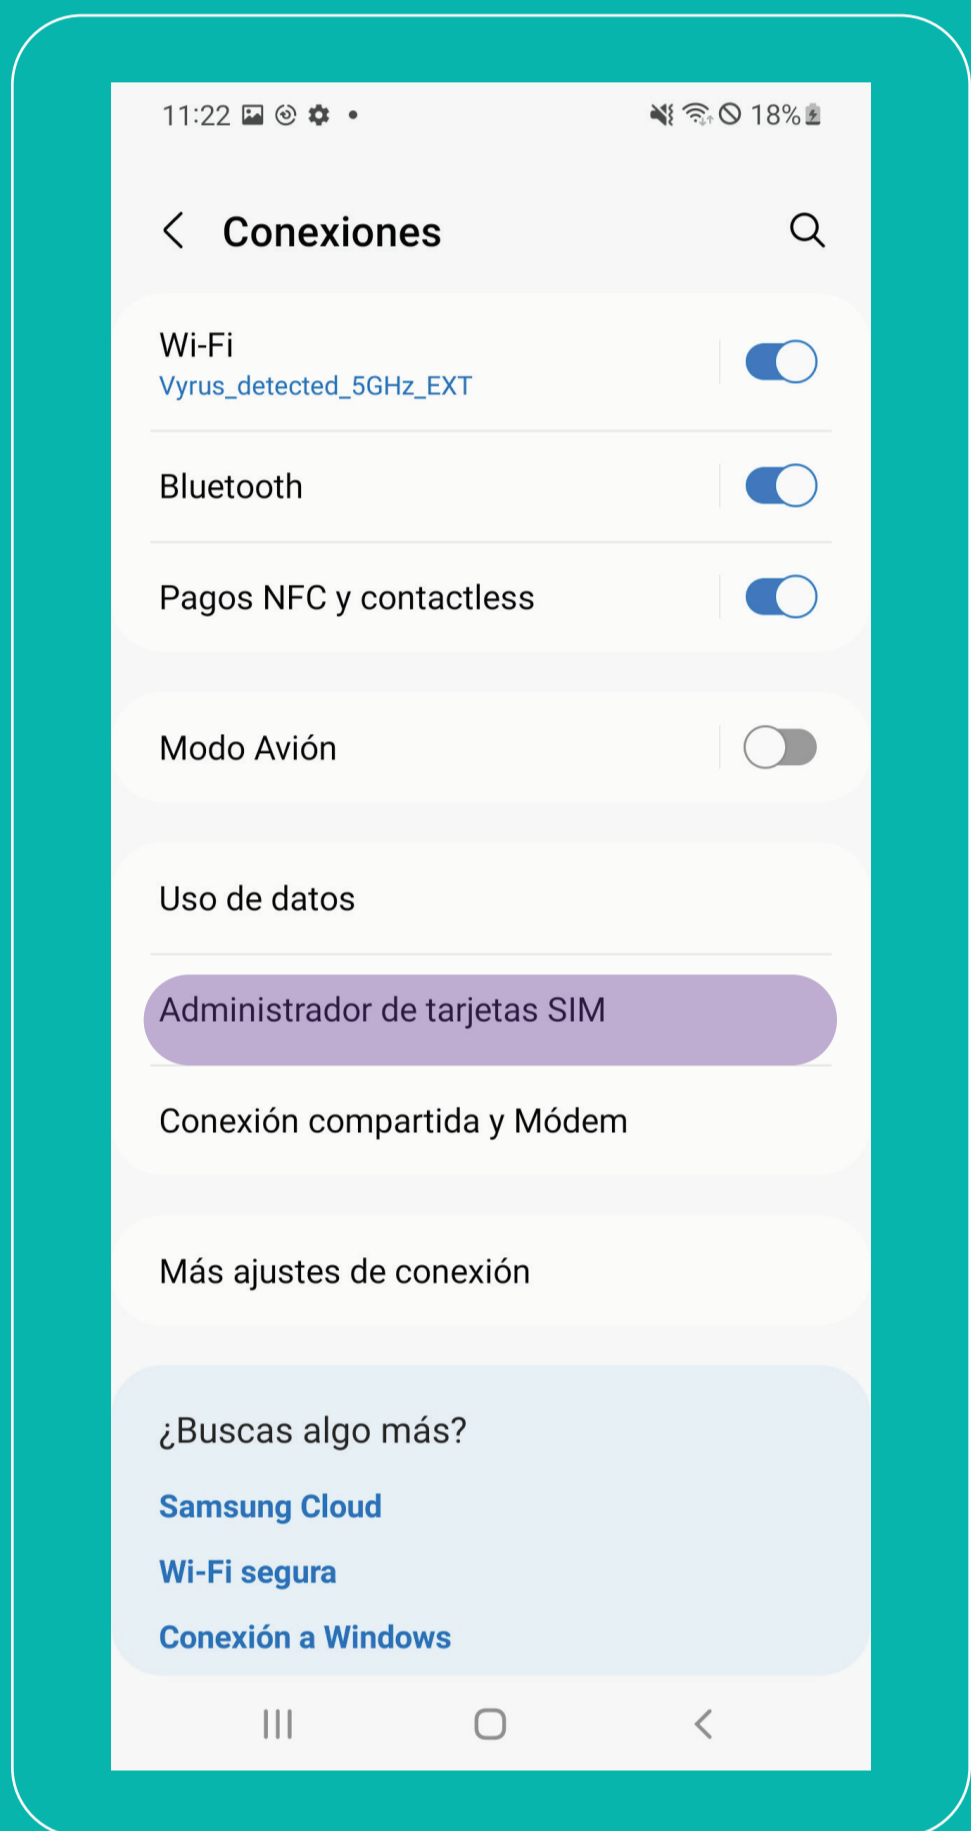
11:22 • 18%

Conexiones

Wi-Fi
Vyrus_detected_5GHz_EXT

Bluetooth

Pagos NFC y contactless

Modo Avión

Uso de datos

Administrador de tarjetas SIM

Conexión compartida y Módem

Más ajustes de conexión

¿Buscas algo más?

Samsung Cloud

Wi-Fi segura

Conexión a Windows